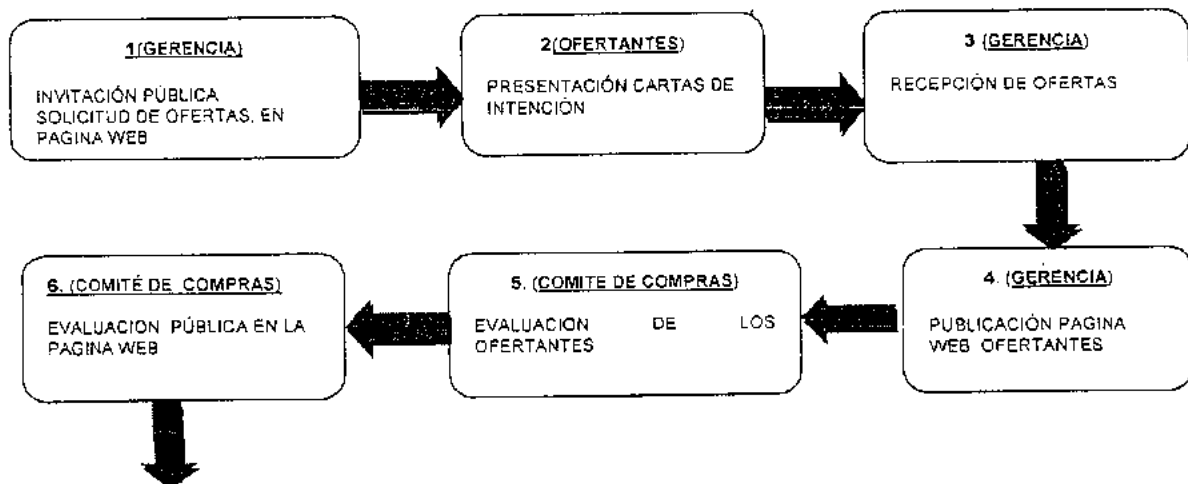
1(GERENCIA)

INVITACIÓN PÚBLICA SOLICITUD DE OFERTAS, EN PAGINA WEB

2(OFERTANTES)

PRESENTACIÓN CARTAS DE INTENCIÓN

3 (GERENCIA)

RECEPCIÓN DE OFERTAS

4. (GERENCIA)

PUBLICACIÓN PAGINA WEB OFERTANTES

5. (COMITE DE COMPRAS)

EVALUACION DE LOS OFERTANTES

6. (COMITÉ DE COMPRAS)

EVALUACION PÚBLICA EN LA PAGINA WEB